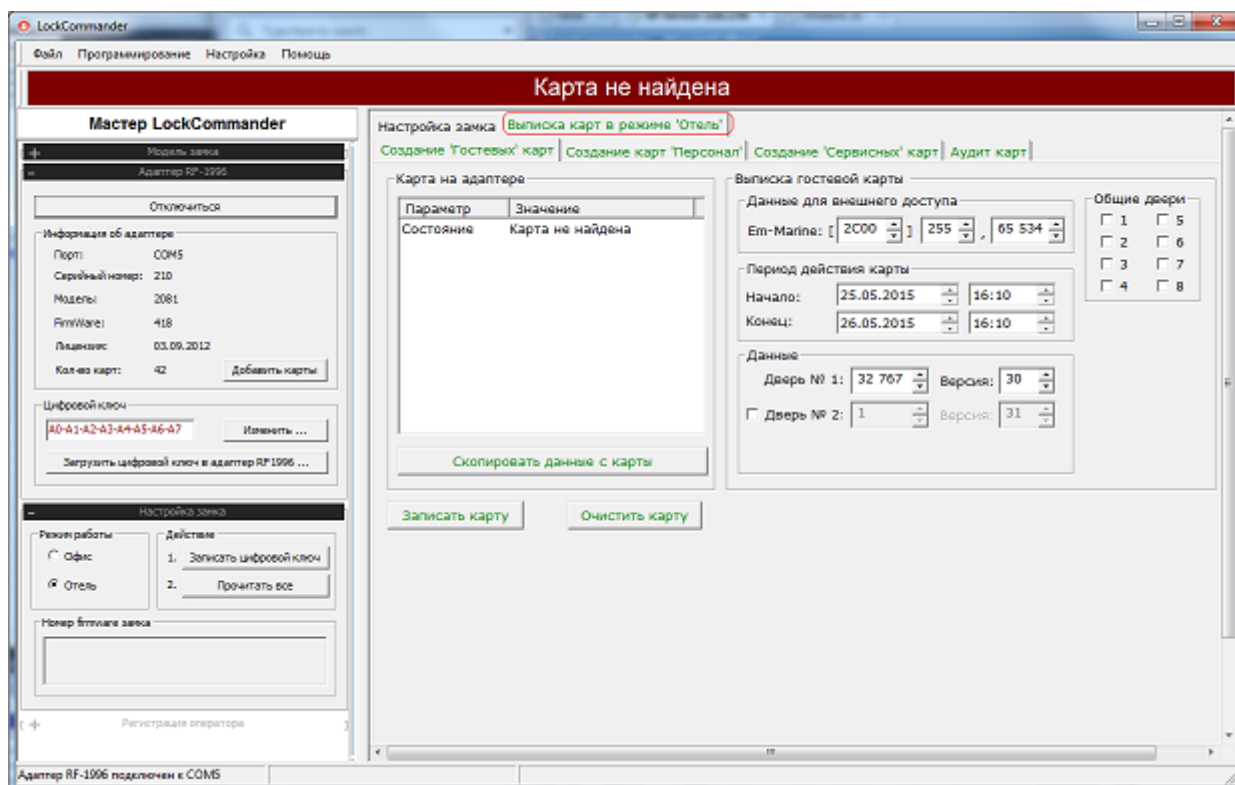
LockCommander

Файл Программирование Настройка Помощь

Карта не найдена

Мастер LockCommander

Модель замка

Адаптер RF-1996

Отключиться

Информация об адаптере

| | |
|---|---|
| Порт: | COM5 |
| Серийный номер: | 210 |
| Модель: | 2081 |
| FirmWare: | 418 |
| Лицензия: | 03.09.2012 |
| Кол-во карт: | 42 |

Добавить карты

Цифровой ключ

A0-A1-A2-A3-A4-A5-A6-A7

Изменить ...

Загрузить цифровой ключ в адаптер RF1996 ...

Настройка замка

Режим работы

Офис

Отель

Действие

1. Записать цифровой ключ

2. Прочитать все

Номер firmware замка

Регистрация оператора

Настройка замка Выписка карт в режиме 'Отель'

Создание 'Гостевых' карт Создание карт 'Персонал' Создание 'Сервисных' карт Аудит карт

Карта на адаптере

| Параметр | Значение |
|---|---|
| Состояние | Карта не найдена |

Скопировать данные с карты

Выписка гостевой карты

Данные для внешнего доступа

Em-Marine: [ 2C00 ] 255 , 65 534

Период действия карты

Начало: 25.05.2015 16:10

Конец: 26.05.2015 16:10

Данные

Дверь № 1: 32 767 Версия: 30

Дверь № 2: 1 Версия: 31

Общие двери

1 5
2 6
3 7
4 8

Записать карту

Очистить карту

Адаптер RF-1996 подключен к COM5